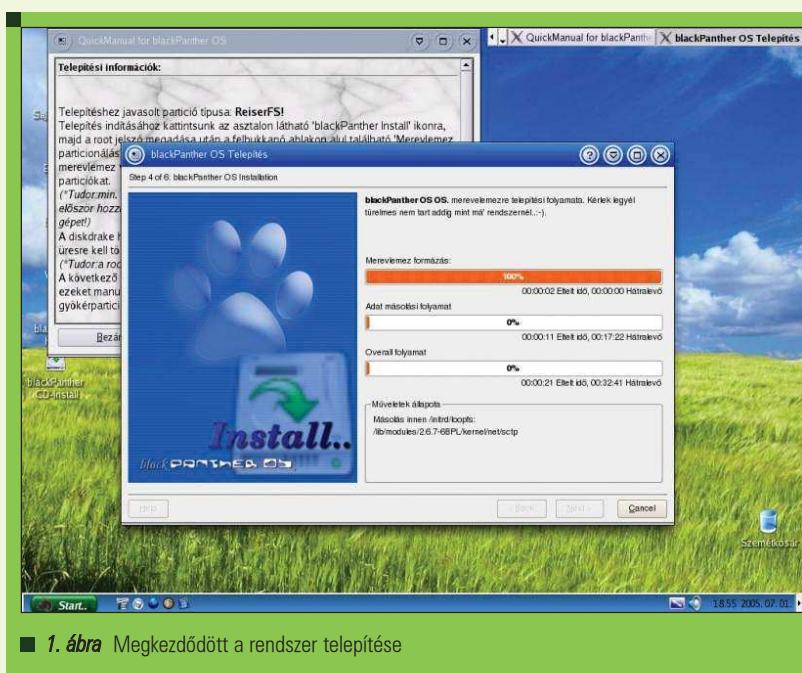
QuickManual for blackPanther OS

Telepítési információk:

Telepítéshez javasolt partíció típusa: ReiserFS!
Telepítés indításához kattintsunk az asztalon látható 'blackPanther Install' ikonra, majd a root jelszó megadása után a felbukkanó ablakon alul található 'Merevlemez particionálás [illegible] merevlemez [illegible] partíciókat. (*Tudor:min. először hozz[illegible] gépet!) A diskdrake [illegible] üresre kell tö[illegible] (*Tudor:a roo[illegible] A következő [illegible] ezeket manu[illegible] gyökérpartíci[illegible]

Bezár

QuickManual for blackPanthe | blackPanther OS Telepítés

blackPanther OS Telepítés

Step 4 of 6: blackPanther OS Installation

blackPanther OS OS. merevelemezre telepítési folyamata. Kérlek legyél türelmes nem tart addig mint má' rendszernél..:-).

Merevlemez formázás:
100%
00:00:02 Eltelt idő, 00:00:00 Hátralevő

Adat másolási folyamat
0%
00:00:11 Eltelt idő, 00:17:22 Hátralevő

Overall folyamat
0%
00:00:21 Eltelt idő, 00:32:41 Hátralevő

Műveletek állapota
Másolás innen /mitrd/loopfs:
/lib/modules/2.6.7-68PL/kernel/net/sctp

Install..
blackPANTHER OS

Help
< Back
Next >
Cancel

blackPanther CD-Install

Szemétkosár

Start..

18:55 2005. 07. 01.

1. ábra Megkezdődött a rendszer telepítése